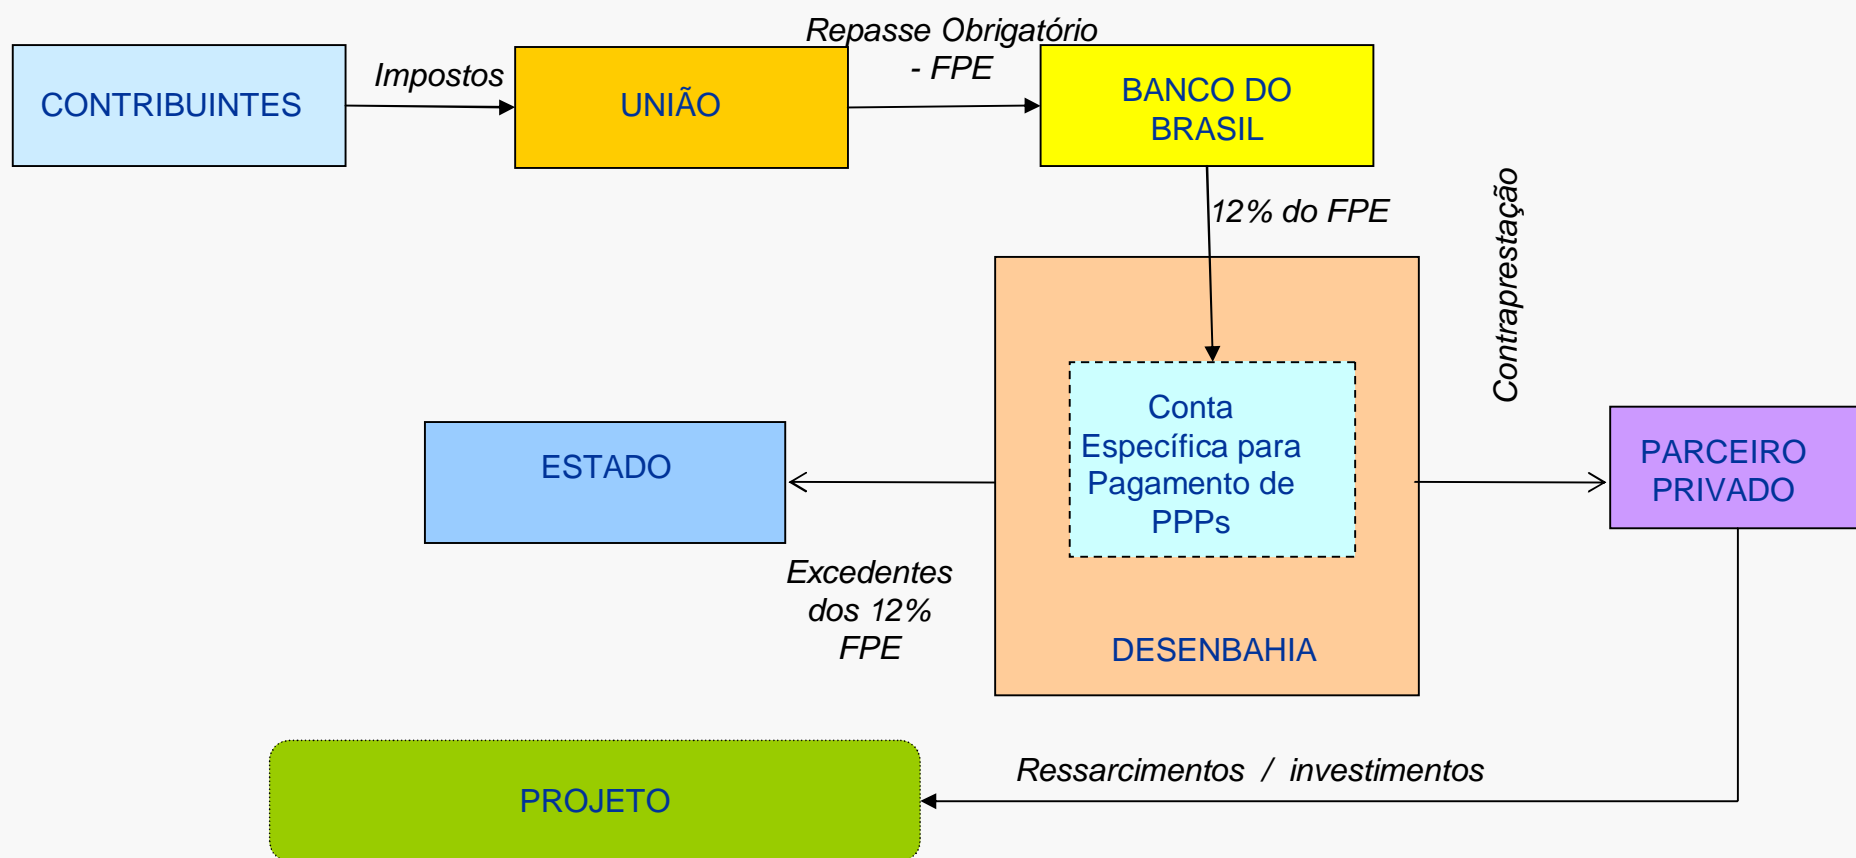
CONTRIBUINTES

Impostos

UNIÃO

Repasse Obrigatório - FPE

BANCO DO BRASIL

12% do FPE

Contraprestação

Conta Específica para Pagamento de PPPs

DESENBAHIA

ESTADO

Excedentes dos 12% FPE

PARCEIRO PRIVADO

Ressarcimentos / investimentos

PROJETO